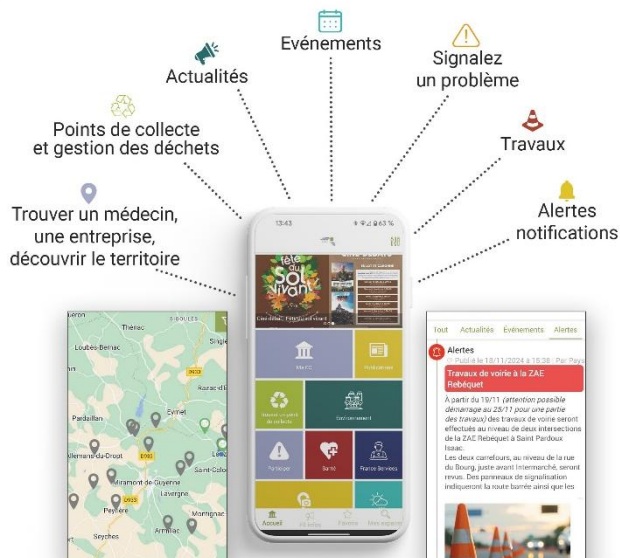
Evénements

Actualités

Signalez un problème

Points de collecte et gestion des déchets

Travaux

Alertes notifications

Trouver un médecin, une entreprise, découvrir le territoire

13:43

63 %

fête au Sol Vivant

Mairie

Actualités

Trouver un point de collecte

Environnement

Signaler

Santé

France Services

Accueil

Favoris

Thénac

Loubès-Bernac

Pardaillan

Eymet

Miramont-de-Guyenne

Lavergne

Saint-Colomb

Peyrière

Armillac

Seyches

Montignac

Tout

Actualités

Événements

Alertes

Alertes

Publié le 18/11/2024 à 15:38

Travaux de voirie à la ZAE Rebéquet

À partir du 19/11 (attention possible démarrage au 25/11 pour une partie des travaux) des travaux de voirie seront effectués au niveau de deux intersections de la ZAE Rebéquet à Saint Pardoux Isaac.

Les deux carrefours, au niveau de la rue du Bourg, juste avant Intermarché, seront revus. Des panneaux de signalisation indiqueront la route barrée ainsi que les